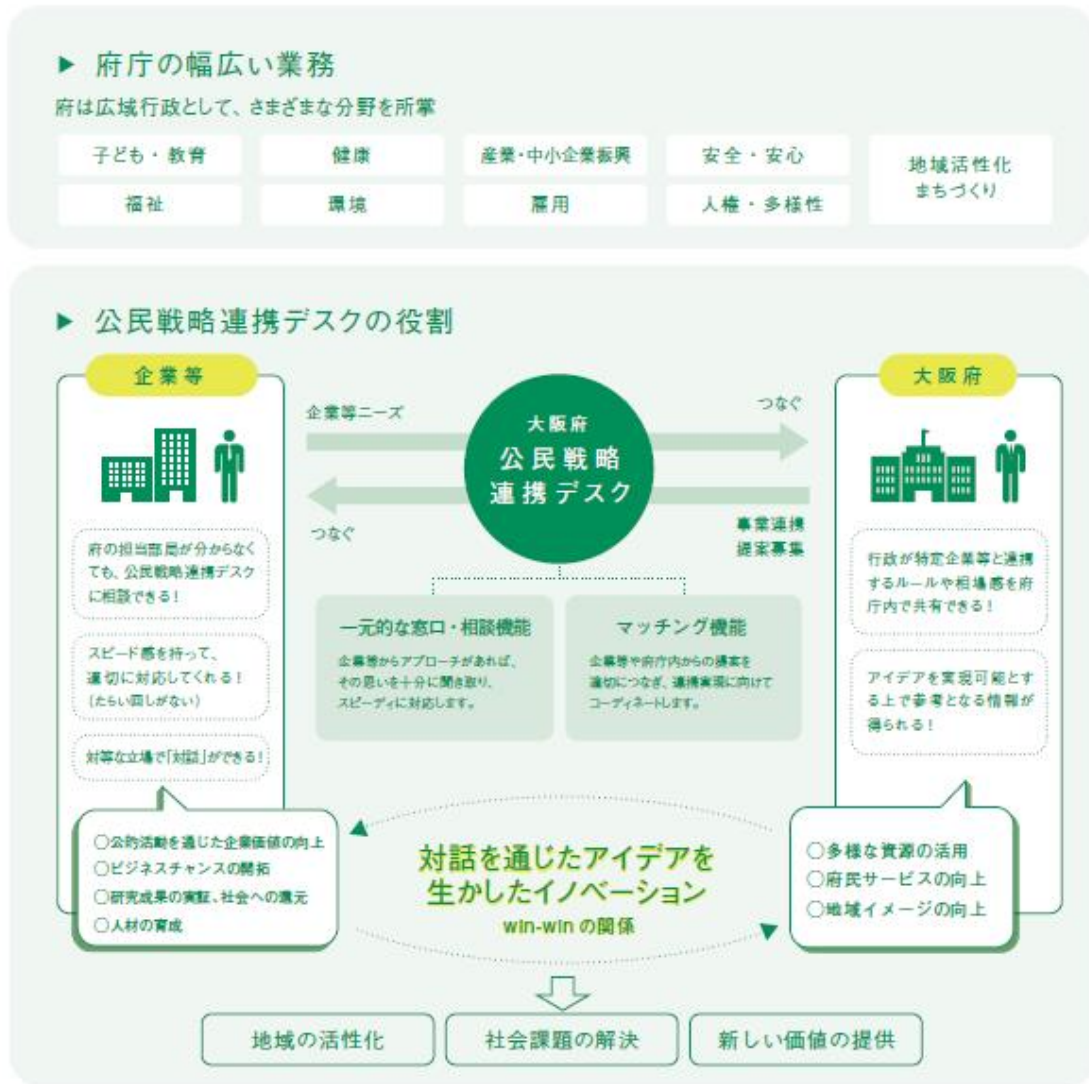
▶ 府庁の幅広い業務

府は広域行政として、さまざまな分野を所掌

| 子ども・教育 | 健康 | 産業・中小企業振興 | 安全・安心 | 地域活性化 まちづくり |
|---|---|---|---|---|
| 福祉 | 環境 | 雇用 | 人権・多様性 | |

▶ 公民戦略連携デスクの役割

企業等

府の担当部局が分からなくても、公民戦略連携デスクに相談できる！

スピード感を持って、適切に対応してくれる！（たらい回しがない）

対等な立場で「対話」ができる！

企業等ニーズ

つなぐ

大阪府
公民戦略
連携デスク

つなぐ

事業連携
提案募集

一元的な窓口・相談機能
企業等からアプローチがあれば、その思いを十分に聞き取り、スピーディに対応します。

マッチング機能
企業等や府庁内からの提案を適切につなぎ、連携実現に向けてコーディネートします。

大阪府

行政が特定企業等と連携するルールや相場感を府庁内で共有できる！

アイデアを実現可能とする上で参考となる情報が得られる！

○公的活動を通じた企業価値の向上
○ビジネスチャンスの開拓
○研究成果の実証、社会への還元
○人材の育成

対話を通じたアイデアを
生かしたイノベーション
win-win の関係

○多様な資源の活用
○府民サービスの向上
○地域イメージの向上

地域の活性化　社会課題の解決　新しい価値の提供